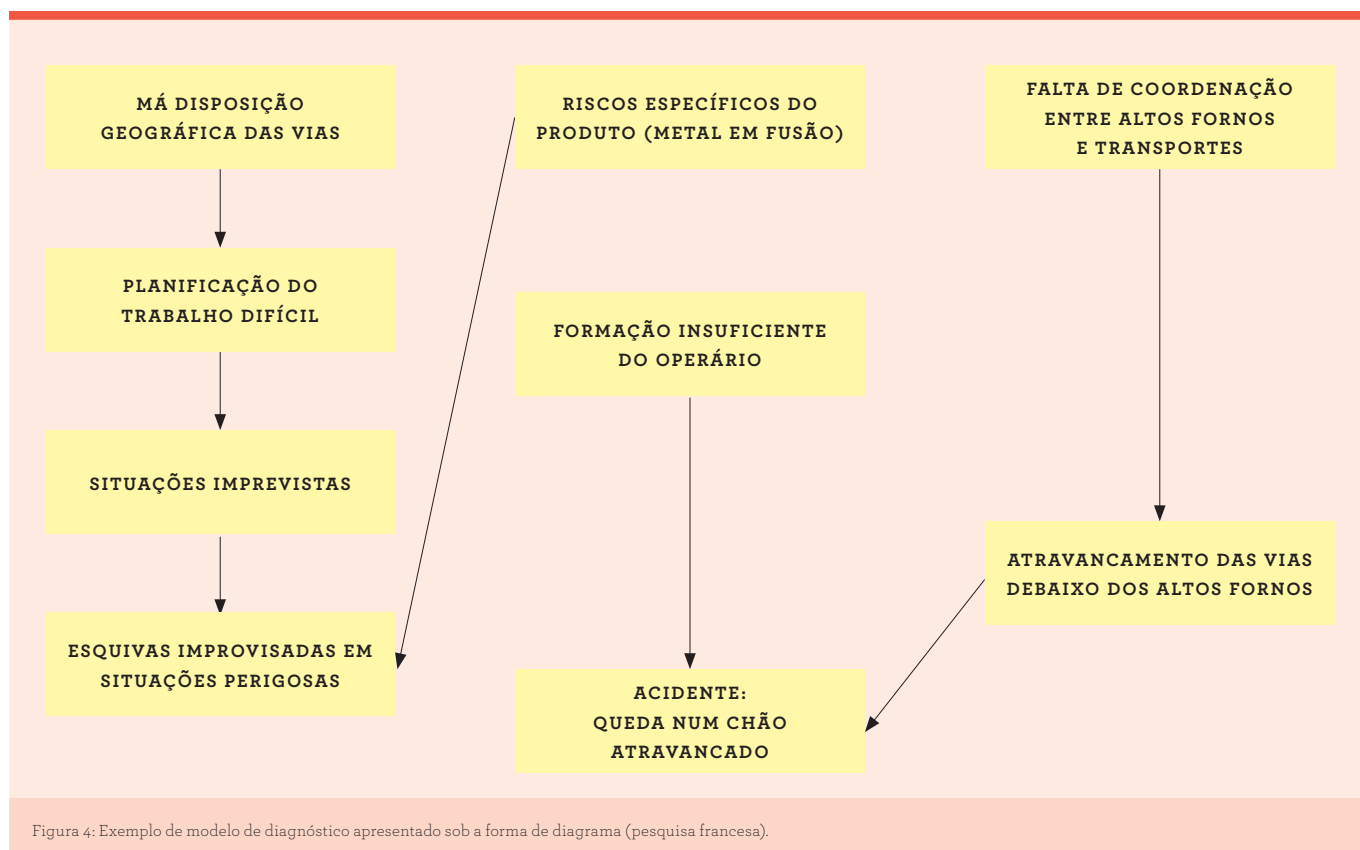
MÁ DISPOSIÇÃO GEOGRÁFICA DAS VIAS

PLANIFICAÇÃO DO TRABALHO DIFÍCIL

SITUAÇÕES IMPREVISTAS

ESQUIVAS IMPROVISADAS EM SITUAÇÕES PERIGOSAS

RISCOS ESPECÍFICOS DO PRODUTO (METAL EM FUSÃO)

FORMAÇÃO INSUFICIENTE DO OPERÁRIO

ACIDENTE: QUEDA NUM CHÃO ATRAVANCADO

FALTA DE COORDENAÇÃO ENTRE ALTOS FORNOS E TRANSPORTES

ATRAVANCAMENTO DAS VIAS DEBAIXO DOS ALTOS FORNOS

Figura 4: Exemplo de modelo de diagnóstico apresentado sob a forma de diagrama (pesquisa francesa).